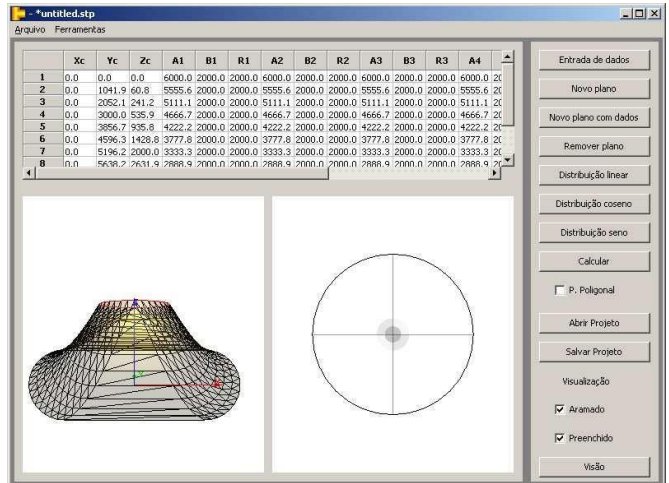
- *untitled.stp

Arquivo Ferramentas

| | Xc | Yc | Zc | A1 | B1 | R1 | A2 | B2 | R2 | A3 | B3 | R3 | A4 |
|---|---|---|---|---|---|---|---|---|---|---|---|---|---|
| 1 | 0.0 | 0.0 | 0.0 | 6000.0 | 2000.0 | 2000.0 | 6000.0 | 2000.0 | 2000.0 | 6000.0 | 2000.0 | 2000.0 | 6000.0 2( |
| 2 | 0.0 | 1041.9 | 60.8 | 5555.6 | 2000.0 | 2000.0 | 5555.6 | 2000.0 | 2000.0 | 5555.6 | 2000.0 | 2000.0 | 5555.6 2( |
| 3 | 0.0 | 2052.1 | 241.2 | 5111.1 | 2000.0 | 2000.0 | 5111.1 | 2000.0 | 2000.0 | 5111.1 | 2000.0 | 2000.0 | 5111.1 2( |
| 4 | 0.0 | 3000.0 | 535.9 | 4666.7 | 2000.0 | 2000.0 | 4666.7 | 2000.0 | 2000.0 | 4666.7 | 2000.0 | 2000.0 | 4666.7 2( |
| 5 | 0.0 | 3856.7 | 935.8 | 4222.2 | 2000.0 | 2000.0 | 4222.2 | 2000.0 | 2000.0 | 4222.2 | 2000.0 | 2000.0 | 4222.2 2( |
| 6 | 0.0 | 4596.3 | 1428.8 | 3777.8 | 2000.0 | 2000.0 | 3777.8 | 2000.0 | 2000.0 | 3777.8 | 2000.0 | 2000.0 | 3777.8 2( |
| 7 | 0.0 | 5196.2 | 2000.0 | 3333.3 | 2000.0 | 2000.0 | 3333.3 | 2000.0 | 2000.0 | 3333.3 | 2000.0 | 2000.0 | 3333.3 2( |
| 8 | 0.0 | 5638.2 | 2631.9 | 2888.9 | 2000.0 | 2000.0 | 2888.9 | 2000.0 | 2000.0 | 2888.9 | 2000.0 | 2000.0 | 2888.9 2( |

Entrada de dados
Novo plano
Novo plano com dados
Remover plano
Distribuição linear
Distribuição coseno
Distribuição seno
Calcular
P. Poligonal
Abrir Projeto
Salvar Projeto
Visualização
Aramado
Preenchido
Visão